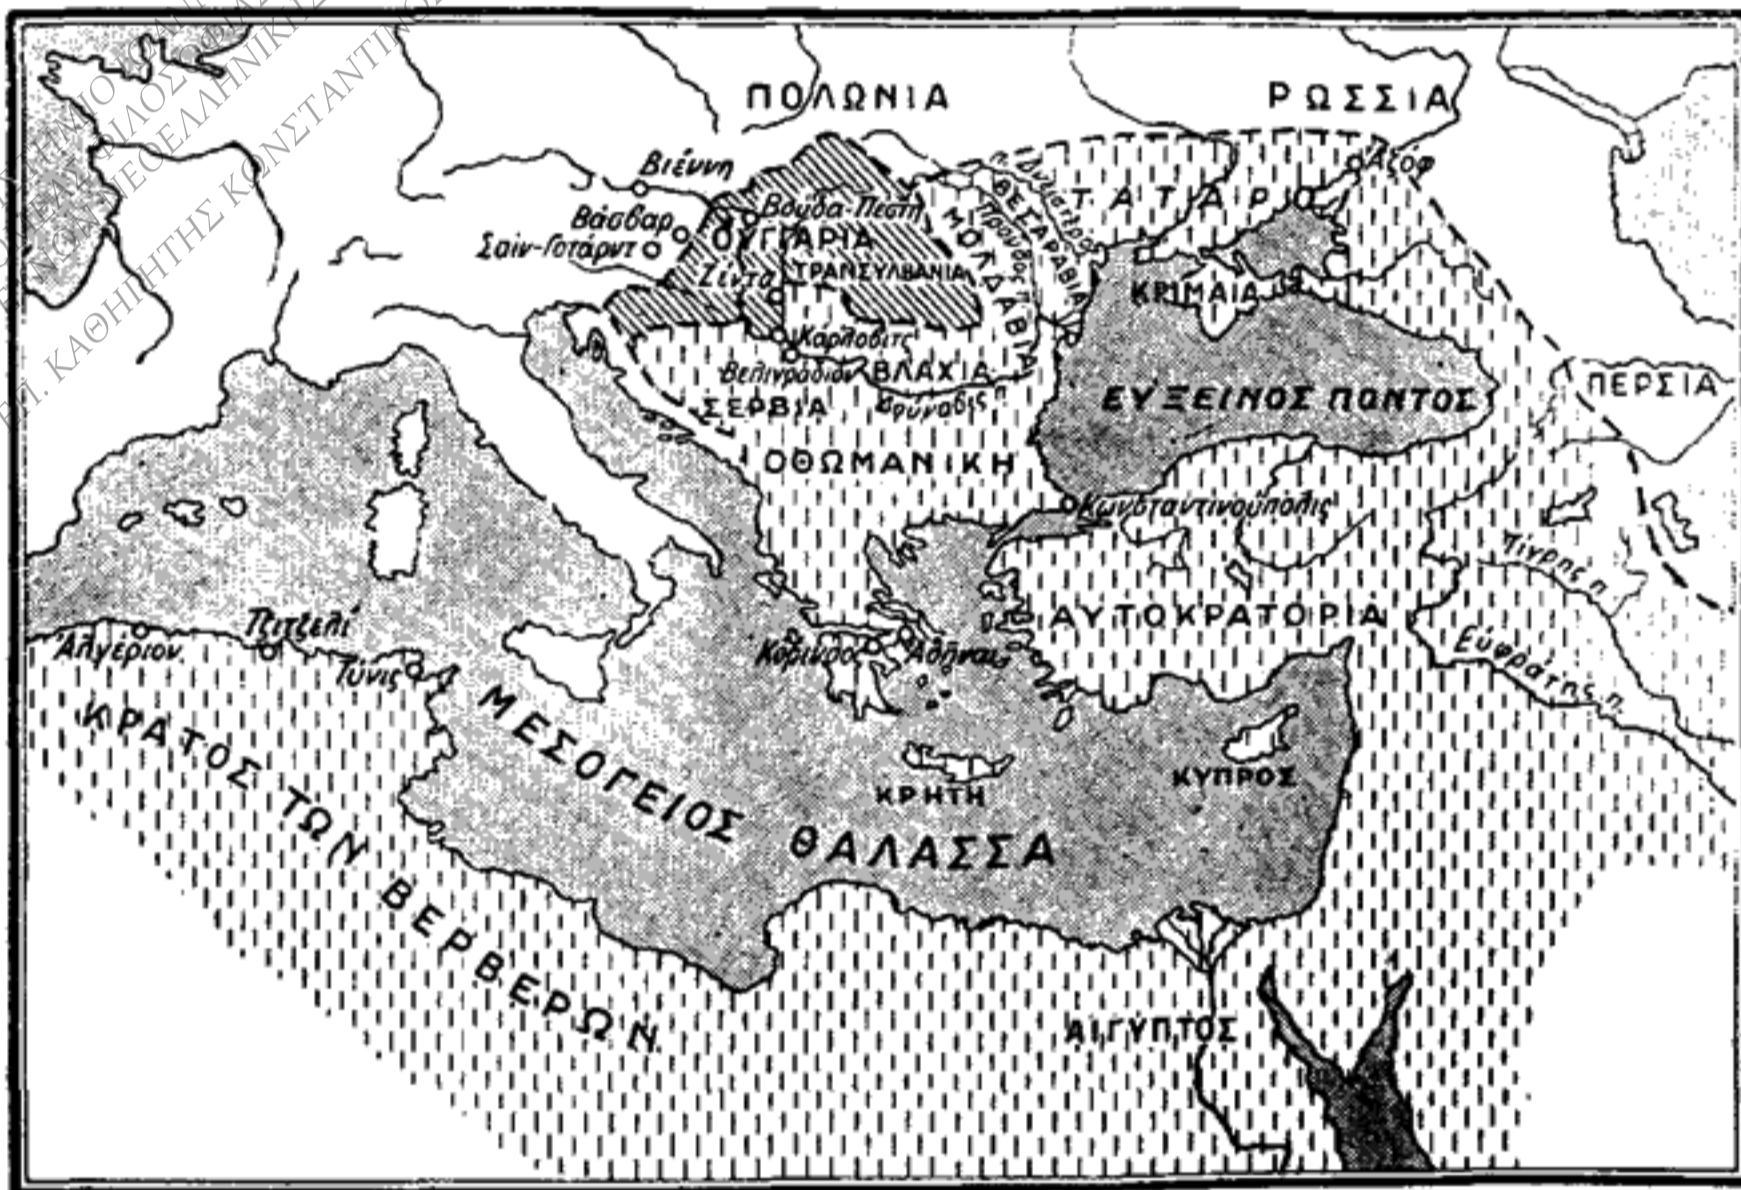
ΠΟΛΩΝΙΑ
ΡΩΣΣΙΑ
Βιέννη
Βάσβαρ
Σαιν-Γοτάρντ
Βούδα-Πέστη
ΟΥΓΓΑΡΙΑ
Ζέντα
ΤΡΑΝΣΥΛΒΑΝΙΑ
ΜΟΛΔΑΒΙΑ
ΒΕΣΣΑΡΑΒΙΑ
Δνείστερος π.
Προύθος π.
ΤΑΤΑΡΟΙ
Αζόφ
ΚΡΙΜΑΙΑ
Κάρλοβιτς
Βελιγράδιον
ΒΛΑΧΙΑ
ΣΕΡΒΙΑ
Δούναβις π.
ΕΥΞΕΙΝΟΣ ΠΟΝΤΟΣ
ΠΕΡΣΙΑ
ΟΘΩΜΑΝΙΚΗ
Κωνσταντινούπολις
Τίγρης π.
ΑΥΤΟΚΡΑΤΟΡΙΑ
Αλγέριον
Τζιτζελί
Τύνις
Κόρινθος
Αθήναι
Εύφράτης π.
ΜΕΣΟΓΕΙΟΣ
ΘΑΛΑΣΣΑ
ΚΡΗΤΗ
ΚΥΠΡΟΣ
ΚΡΑΤΟΣ ΤΩΝ ΒΕΡΒΕΡΩΝ
ΑΙΓΥΠΤΟΣ
ΠΑΝΕΠΙΣΤΗΜΙΟ ... ΦΙΛΟΣΟΦΙΑΣ ... ΝΕΟΕΛΛΗΝΙΚΩΝ ... ΚΑΘΗΓΗΤΗΣ ΚΩΝΣΤΑΝΤΙΝΟΣ